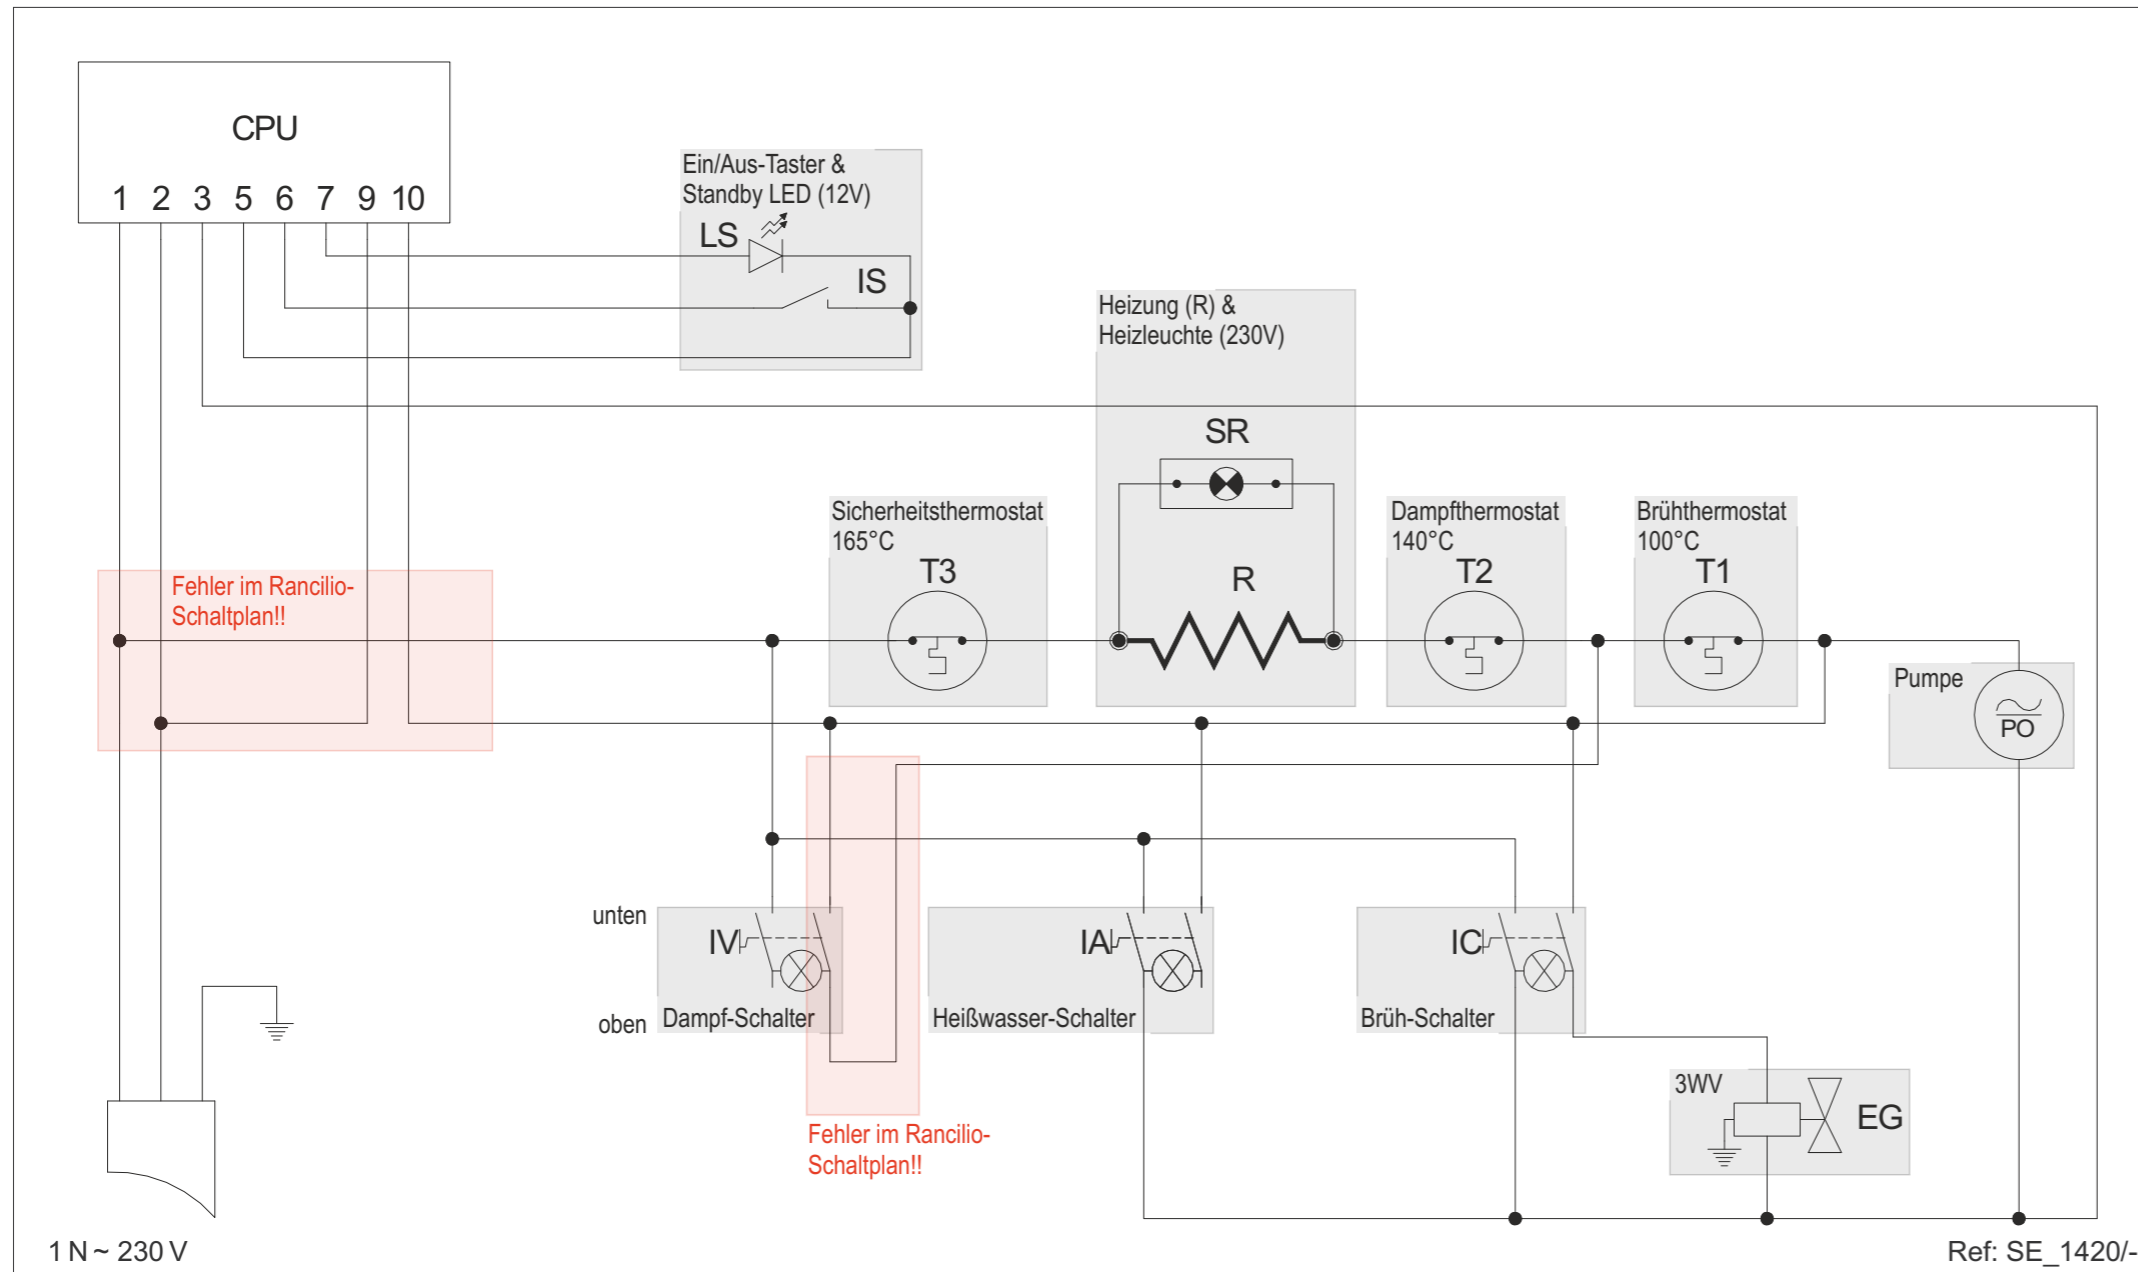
CPU

1 2 3 5 6 7 9 10

Ein/Aus-Taster & Standby LED (12V)

LS

IS

Heizung (R) & Heizleuchte (230V)

SR

R

Sicherheitsthermostat 165°C

T3

Dampfthermostat 140°C

T2

Brühthermostat 100°C

T1

Pumpe

PO

Fehler im Rancilio-Schaltplan!!

unten

IV

oben

Dampf-Schalter

IA

Heißwasser-Schalter

IC

Brüh-Schalter

3WV

EG

Fehler im Rancilio-Schaltplan!!

1 N ~ 230 V

Ref: SE_1420/-